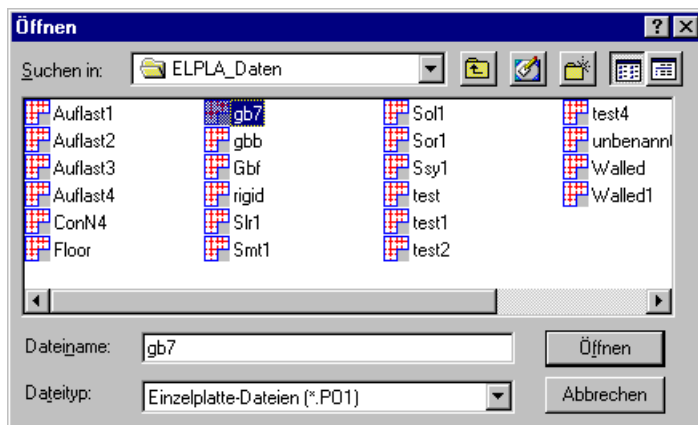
Öffnen

Suchen in: ELPLA_Daten

Auflast1
Auflast2
Auflast3
Auflast4
ConN4
Floor
gb7
gbb
Gbf
rigid
Slr1
Smt1
Sol1
Sor1
Ssy1
test
test1
test2
test4
unbenannt
Walled
Walled1

Dateiname: gb7
Öffnen

Dateityp: Einzelplatte-Dateien (*.P01)
Abbrechen